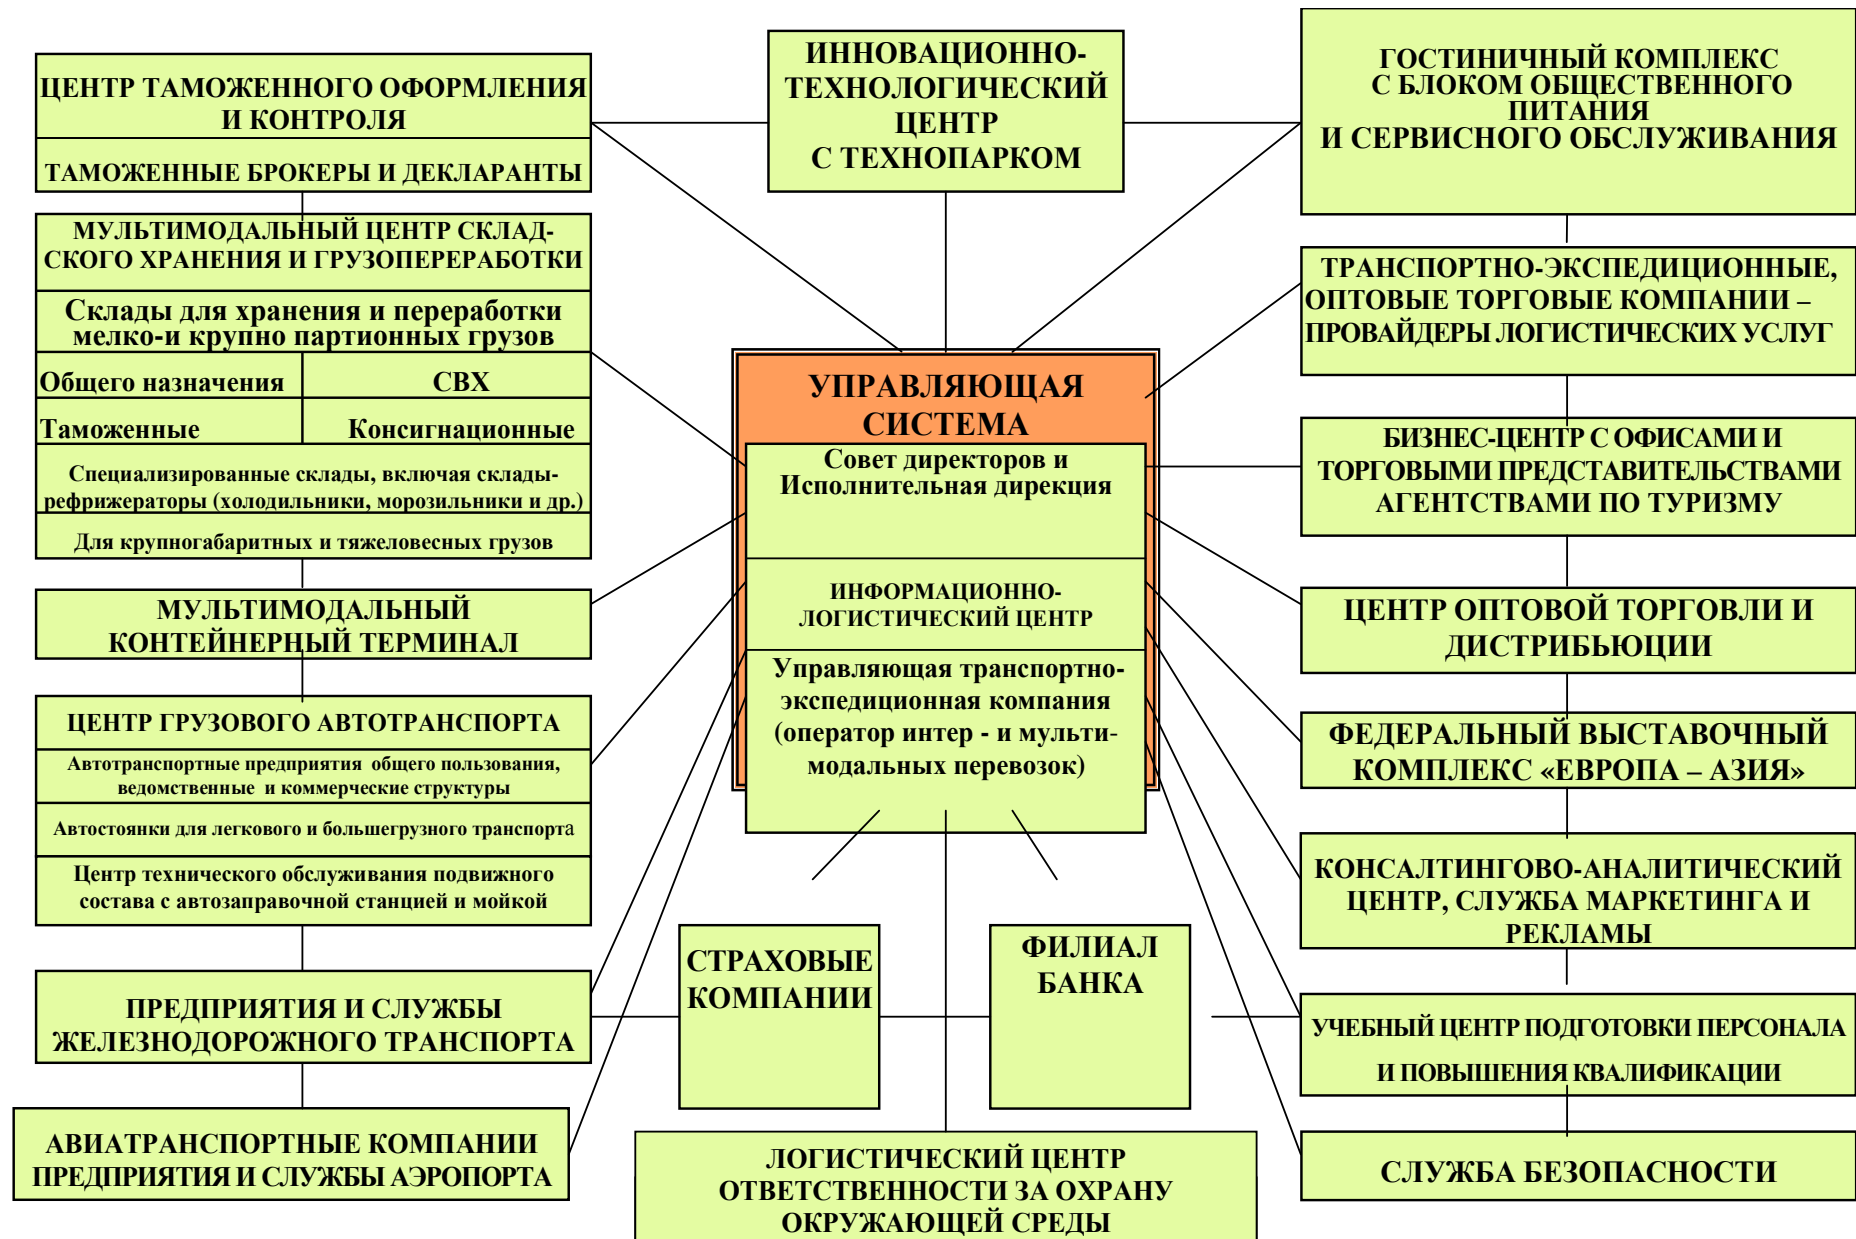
ЦЕНТР ТАМОЖЕННОГО ОФОРМЛЕНИЯ И КОНТРОЛЯ

ТАМОЖЕННЫЕ БРОКЕРЫ И ДЕКЛАРАНТЫ

ИННОВАЦИОННО-ТЕХНОЛОГИЧЕСКИЙ ЦЕНТР С ТЕХНОПАРКОМ

ГОСТИНИЧНЫЙ КОМПЛЕКС С БЛОКОМ ОБЩЕСТВЕННОГО ПИТАНИЯ И СЕРВИСНОГО ОБСЛУЖИВАНИЯ

МУЛЬТИМОДАЛЬНЫЙ ЦЕНТР СКЛАДСКОГО ХРАНЕНИЯ И ГРУЗОПЕРЕРАБОТКИ

Склады для хранения и переработки мелко-и крупно партионных грузов

| Общего назначения | СВХ |
|---|---|
| Таможенные | Консигнационные |

Специализированные склады, включая склады-рефрижераторы (холодильники, морозильники и др.)

Для крупногабаритных и тяжеловесных грузов

ТРАНСПОРТНО-ЭКСПЕДИЦИОННЫЕ, ОПТОВЫЕ ТОРГОВЫЕ КОМПАНИИ – ПРОВАЙДЕРЫ ЛОГИСТИЧЕСКИХ УСЛУГ

УПРАВЛЯЮЩАЯ СИСТЕМА

Совет директоров и Исполнительная дирекция

ИНФОРМАЦИОННО-ЛОГИСТИЧЕСКИЙ ЦЕНТР

Управляющая транспортно-экспедиционная компания (оператор интер - и мульти-модальных перевозок)

БИЗНЕС-ЦЕНТР С ОФИСАМИ И ТОРГОВЫМИ ПРЕДСТАВИТЕЛЬСТВАМИ АГЕНТСТВАМИ ПО ТУРИЗМУ

МУЛЬТИМОДАЛЬНЫЙ КОНТЕЙНЕРНЫЙ ТЕРМИНАЛ

ЦЕНТР ОПТОВОЙ ТОРГОВЛИ И ДИСТРИБЬЮЦИИ

ЦЕНТР ГРУЗОВОГО АВТОТРАНСПОРТА

Автотранспортные предприятия общего пользования, ведомственные и коммерческие структуры

Автостоянки для легкового и большегрузного транспорта

Центр технического обслуживания подвижного состава с автозаправочной станцией и мойкой

ФЕДЕРАЛЬНЫЙ ВЫСТАВОЧНЫЙ КОМПЛЕКС «ЕВРОПА – АЗИЯ»

КОНСАЛТИНГОВО-АНАЛИТИЧЕСКИЙ ЦЕНТР, СЛУЖБА МАРКЕТИНГА И РЕКЛАМЫ

ПРЕДПРИЯТИЯ И СЛУЖБЫ ЖЕЛЕЗНОДОРОЖНОГО ТРАНСПОРТА

СТРАХОВЫЕ КОМПАНИИ

ФИЛИАЛ БАНКА

УЧЕБНЫЙ ЦЕНТР ПОДГОТОВКИ ПЕРСОНАЛА И ПОВЫШЕНИЯ КВАЛИФИКАЦИИ

АВИАТРАНСПОРТНЫЕ КОМПАНИИ ПРЕДПРИЯТИЯ И СЛУЖБЫ АЭРОПОРТА

ЛОГИСТИЧЕСКИЙ ЦЕНТР ОТВЕТСТВЕННОСТИ ЗА ОХРАНУ ОКРУЖАЮЩЕЙ СРЕДЫ

СЛУЖБА БЕЗОПАСНОСТИ